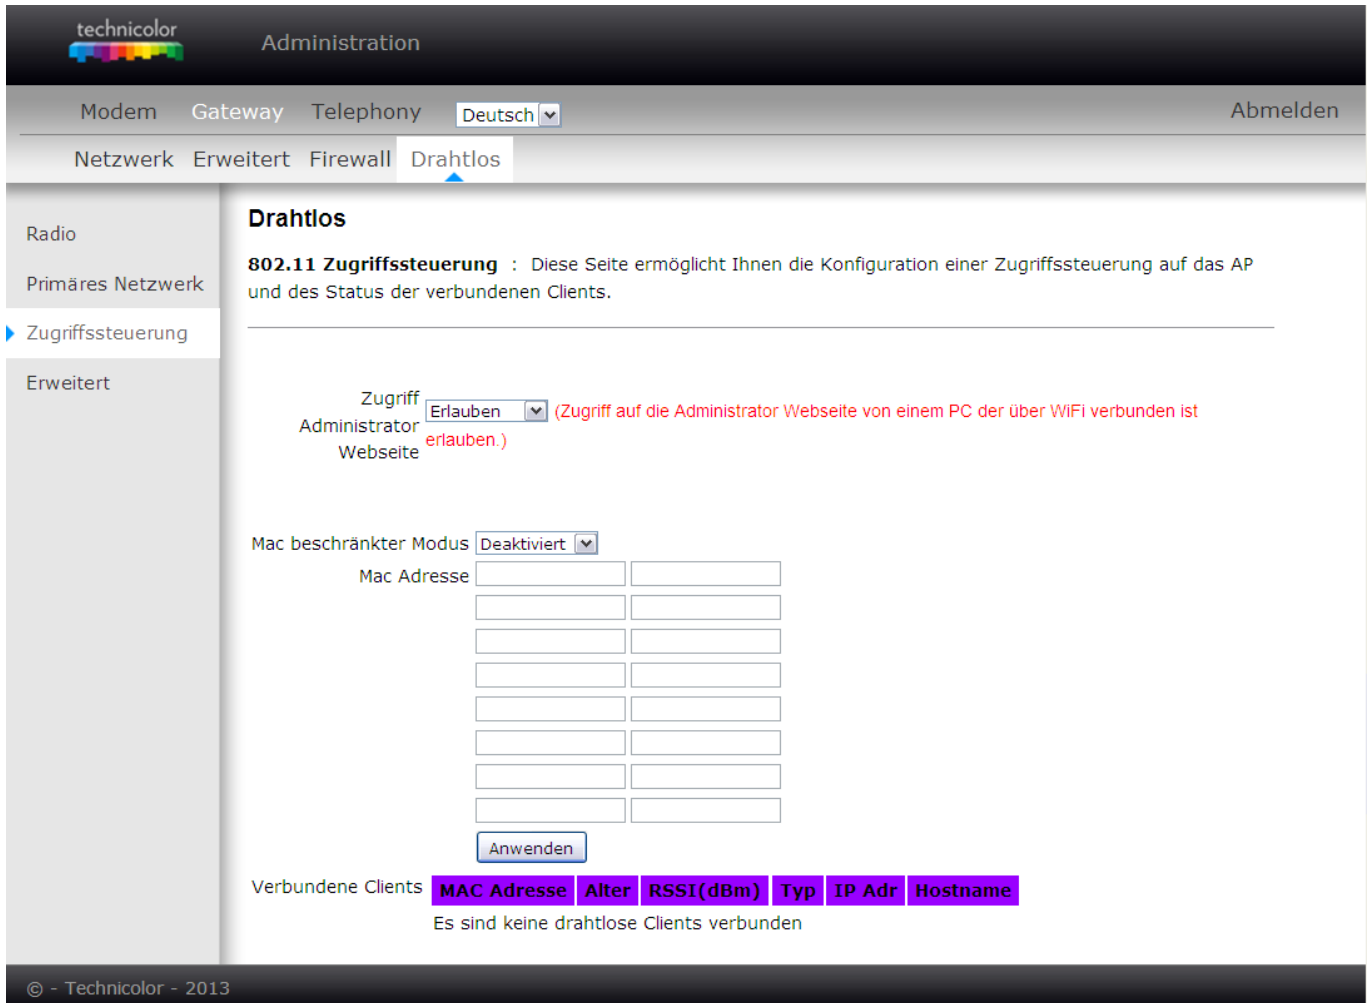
technicolor

Administration

Modem Gateway Telephony Deutsch Abmelden

Netzwerk Erweitert Firewall Drahtlos

Radio
Primäres Netzwerk
Zugriffssteuerung
Erweitert

Drahtlos

**802.11 Zugriffssteuerung** : Diese Seite ermöglicht Ihnen die Konfiguration einer Zugriffssteuerung auf das AP und des Status der verbundenen Clients.

Zugriff Administrator Webseite Erlauben (Zugriff auf die Administrator Webseite von einem PC der über WiFi verbunden ist erlauben.)

Mac beschränkter Modus Deaktiviert
Mac Adresse

Anwenden

Verbundene Clients

| MAC Adresse | Alter | RSSI(dBm) | Typ | IP Adr | Hostname |
|---|---|---|---|---|---|

Es sind keine drahtlose Clients verbunden

© - Technicolor - 2013